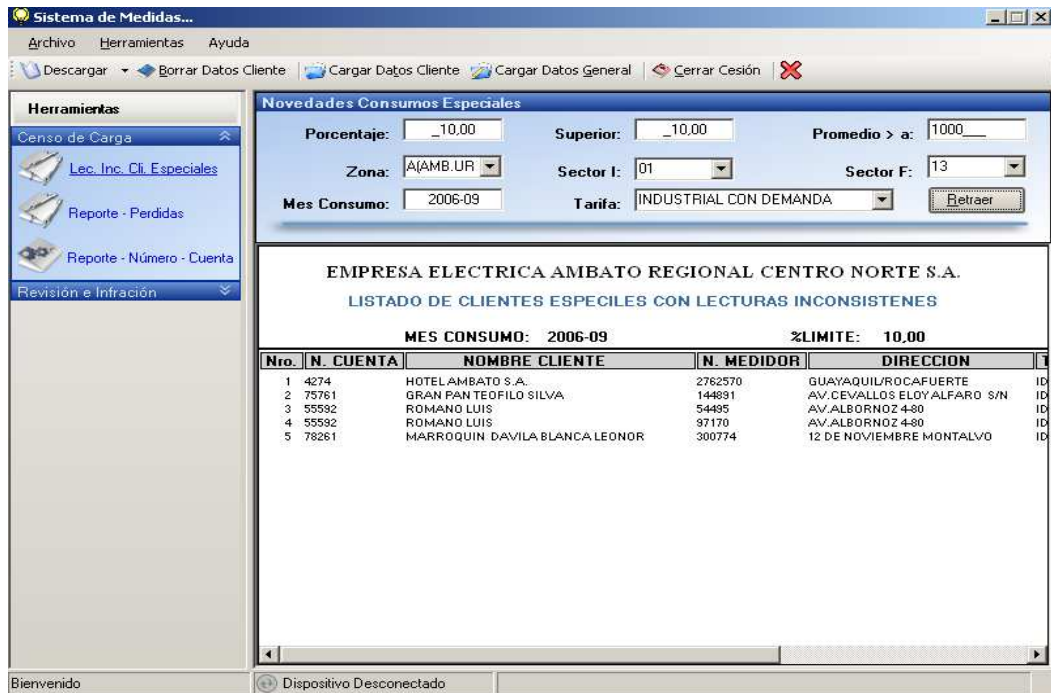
Sistema de Medidas...

Archivo Herramientas Ayuda

Descargar Borrar Datos Cliente Cargar Datos Cliente Cargar Datos General Cerrar Cesión

Herramientas

Censo de Carga

Lec. Inc. Cli. Especiales

Reporte - Perdidas

Reporte - Número - Cuenta

Revisión e Infración

Novedades Consumos Especiales

Porcentaje: _10,00 Superior: _10,00 Promedio > a: 1000__

Zona: A(AMB.UR Sector I: 01 Sector F: 13

Mes Consumo: 2006-09 Tarifa: INDUSTRIAL CON DEMANDA Retraer

EMPRESA ELECTRICA AMBATO REGIONAL CENTRO NORTE S.A.

LISTADO DE CLIENTES ESPECILES CON LECTURAS INCONSISTENES

MES CONSUMO: 2006-09 %LIMITE: 10,00

| Nro. | N. CUENTA | NOMBRE CLIENTE | N. MEDIDOR | DIRECCION | T |
|---|---|---|---|---|---|
| 1 | 4274 | HOTEL AMBATO S.A. | 2762570 | GUAYAQUIL/ROCAFUERTE | ID |
| 2 | 75761 | GRAN PAN TEOFILO SILVA | 144891 | AV.CEVALLOS ELOY ALFARO S/N | ID |
| 3 | 55592 | ROMANO LUIS | 54495 | AV.ALBORNOZ 4-80 | ID |
| 4 | 55592 | ROMANO LUIS | 97170 | AV.ALBORNOZ 4-80 | ID |
| 5 | 78261 | MARROQUIN DAVILA BLANCA LEONOR | 300774 | 12 DE NOVIEMBRE MONTALVO | ID |

Bienvenido Dispositivo Desconectado